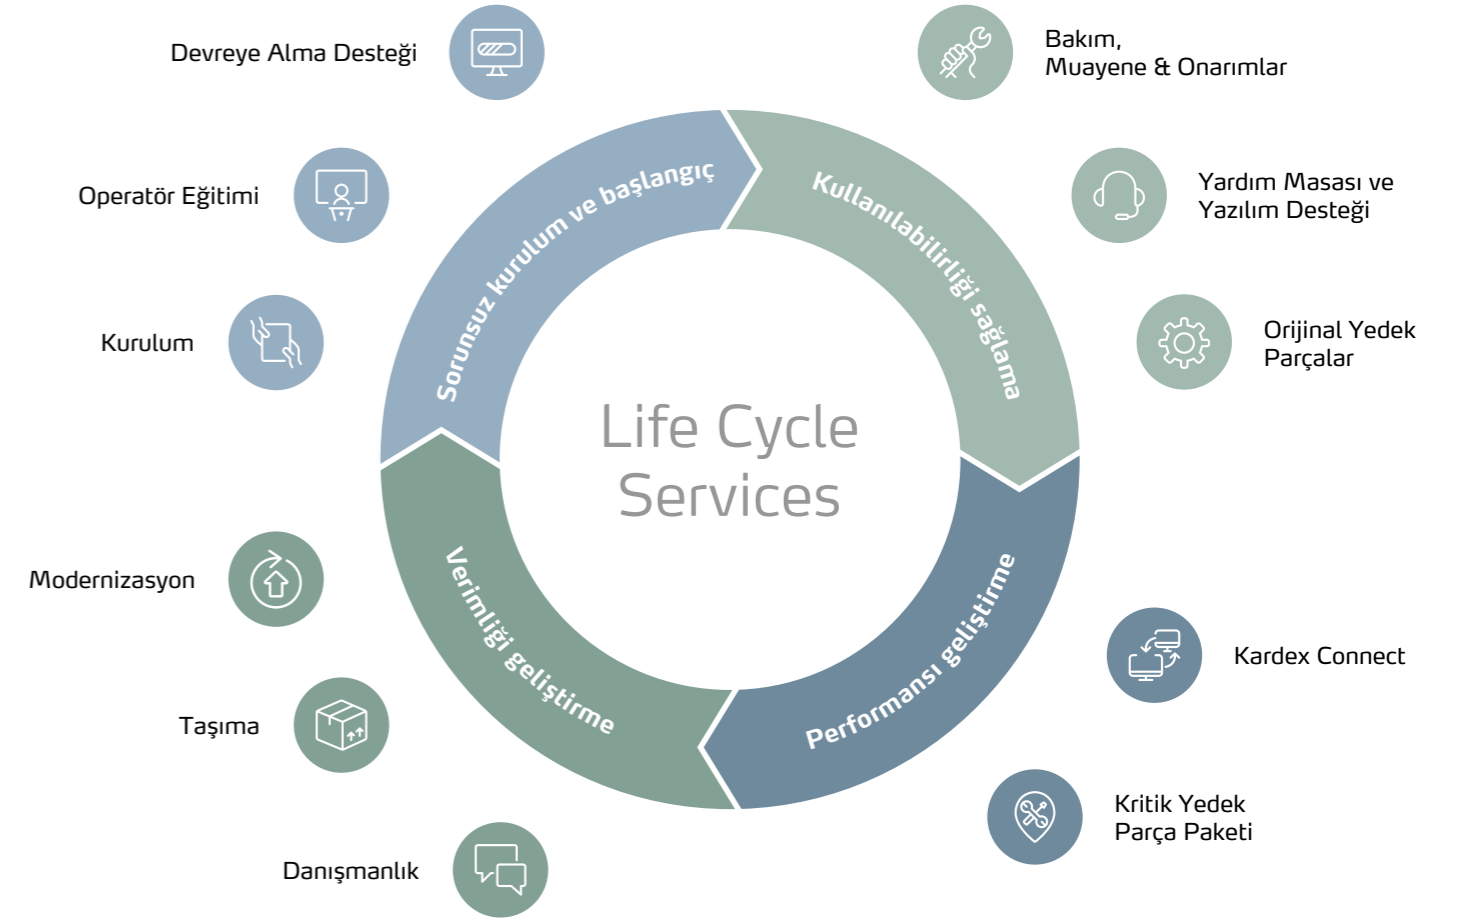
Devreye Alma Desteği

Bakım,
Muayene & Onarımlar

Operatör Eğitimi

Yardım Masası ve
Yazılım Desteği

Kurulum

Orijinal Yedek
Parçalar

Sorunsuz kurulum ve başlangıç

Kullanılabilirliği sağlama

Life Cycle
Services

Verimliği geliştirme

Performansı geliştirme

Modernizasyon

Kardex Connect

Taşıma

Kritik Yedek
Parça Paketi

Danışmanlık